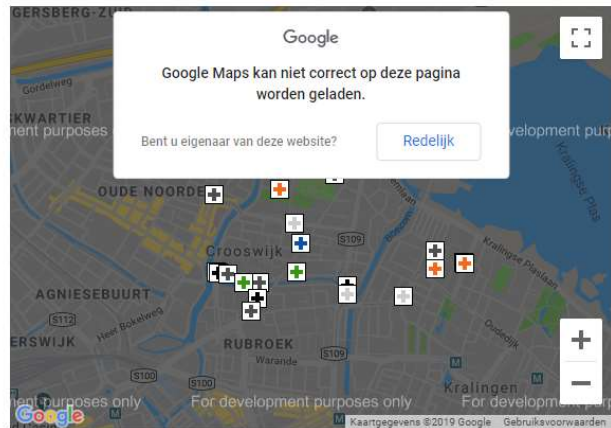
GERSBERG-ZUID

Google

Google Maps kan niet correct op deze pagina worden geladen.

Bent u eigenaar van deze website?

Redelijk

Gordelweg

KWARTIER

ment purposes

development purp

Kralingse Plas

OUDE NOORDEN

Crooswijk

S109

Kralingse Plaslaan

AGNIESEBUURT

S112

Heer Bokelweg

ERSWIJK

RUBROEK

Warande

S109

S100

S100

Kralingen

nt purposes only

For development purposes only

For development purposes only

Google

Kaartgegevens ©2019 Google

Gebruiksvoorwaarden